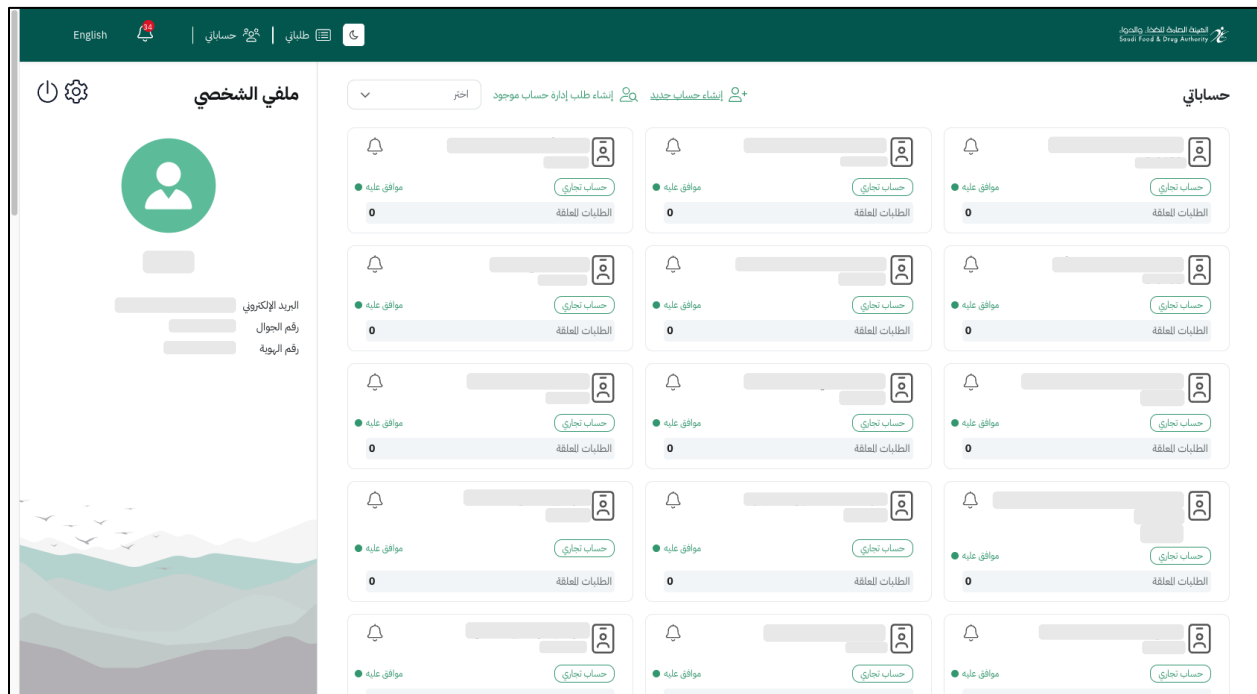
الهيئة العامة للغذاء والدواء
Saudi Food & Drug Authority

طلباتي | حساباتي | 34 English

حساباتي

إنشاء حساب جديد   إنشاء طلب إدارة حساب موجود   اختر

حساب تجاري   موافق عليه
الطلبات المعلقة   0

حساب تجاري   موافق عليه
الطلبات المعلقة   0

حساب تجاري   موافق عليه
الطلبات المعلقة   0

حساب تجاري   موافق عليه
الطلبات المعلقة   0

حساب تجاري   موافق عليه
الطلبات المعلقة   0

حساب تجاري   موافق عليه
الطلبات المعلقة   0

حساب تجاري   موافق عليه
الطلبات المعلقة   0

حساب تجاري   موافق عليه
الطلبات المعلقة   0

حساب تجاري   موافق عليه
الطلبات المعلقة   0

حساب تجاري   موافق عليه
الطلبات المعلقة   0

حساب تجاري   موافق عليه
الطلبات المعلقة   0

حساب تجاري   موافق عليه
الطلبات المعلقة   0

حساب تجاري   موافق عليه

حساب تجاري   موافق عليه

حساب تجاري   موافق عليه

ملفي الشخصي

البريد الإلكتروني
رقم الجوال
رقم الهوية